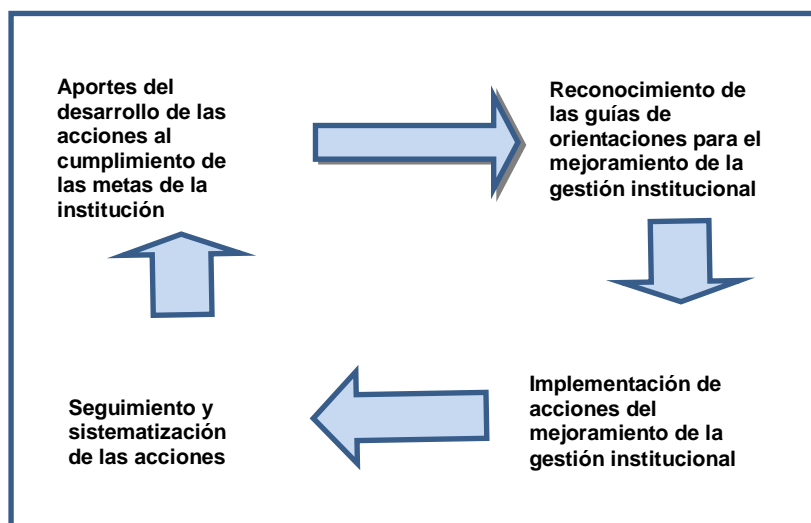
Aportes del desarrollo de las acciones al cumplimiento de las metas de la institución

Reconocimiento de las guías de orientaciones para el mejoramiento de la gestión institucional

Implementación de acciones del mejoramiento de la gestión institucional

Seguimiento y sistematización de las acciones